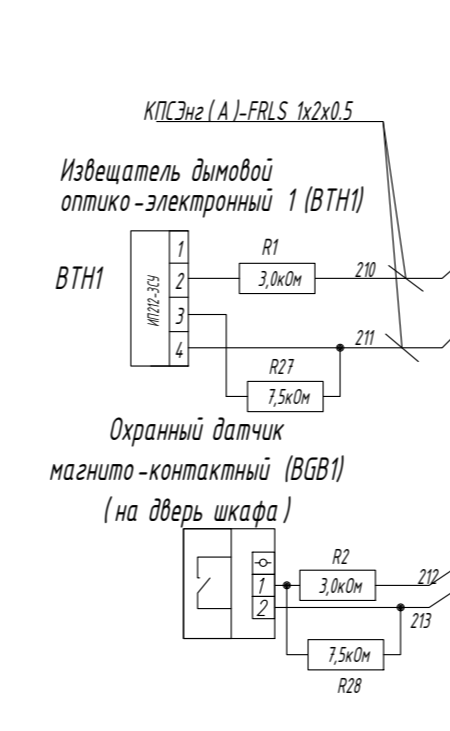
КПСЭнг(А)-FRLS 1х2х0.5

Извещатель дымовой оптико-электронный 1 (BTH1)

BTH1

ИП212-3СУ

1
2
3
4

R1
3,0кОм
210

211

R27
7,5кОм

Охранный датчик магнито-контактный (BGB1) (на дверь шкафа)

1
2

R2
3,0кОм
212

213

7,5кОм
R28